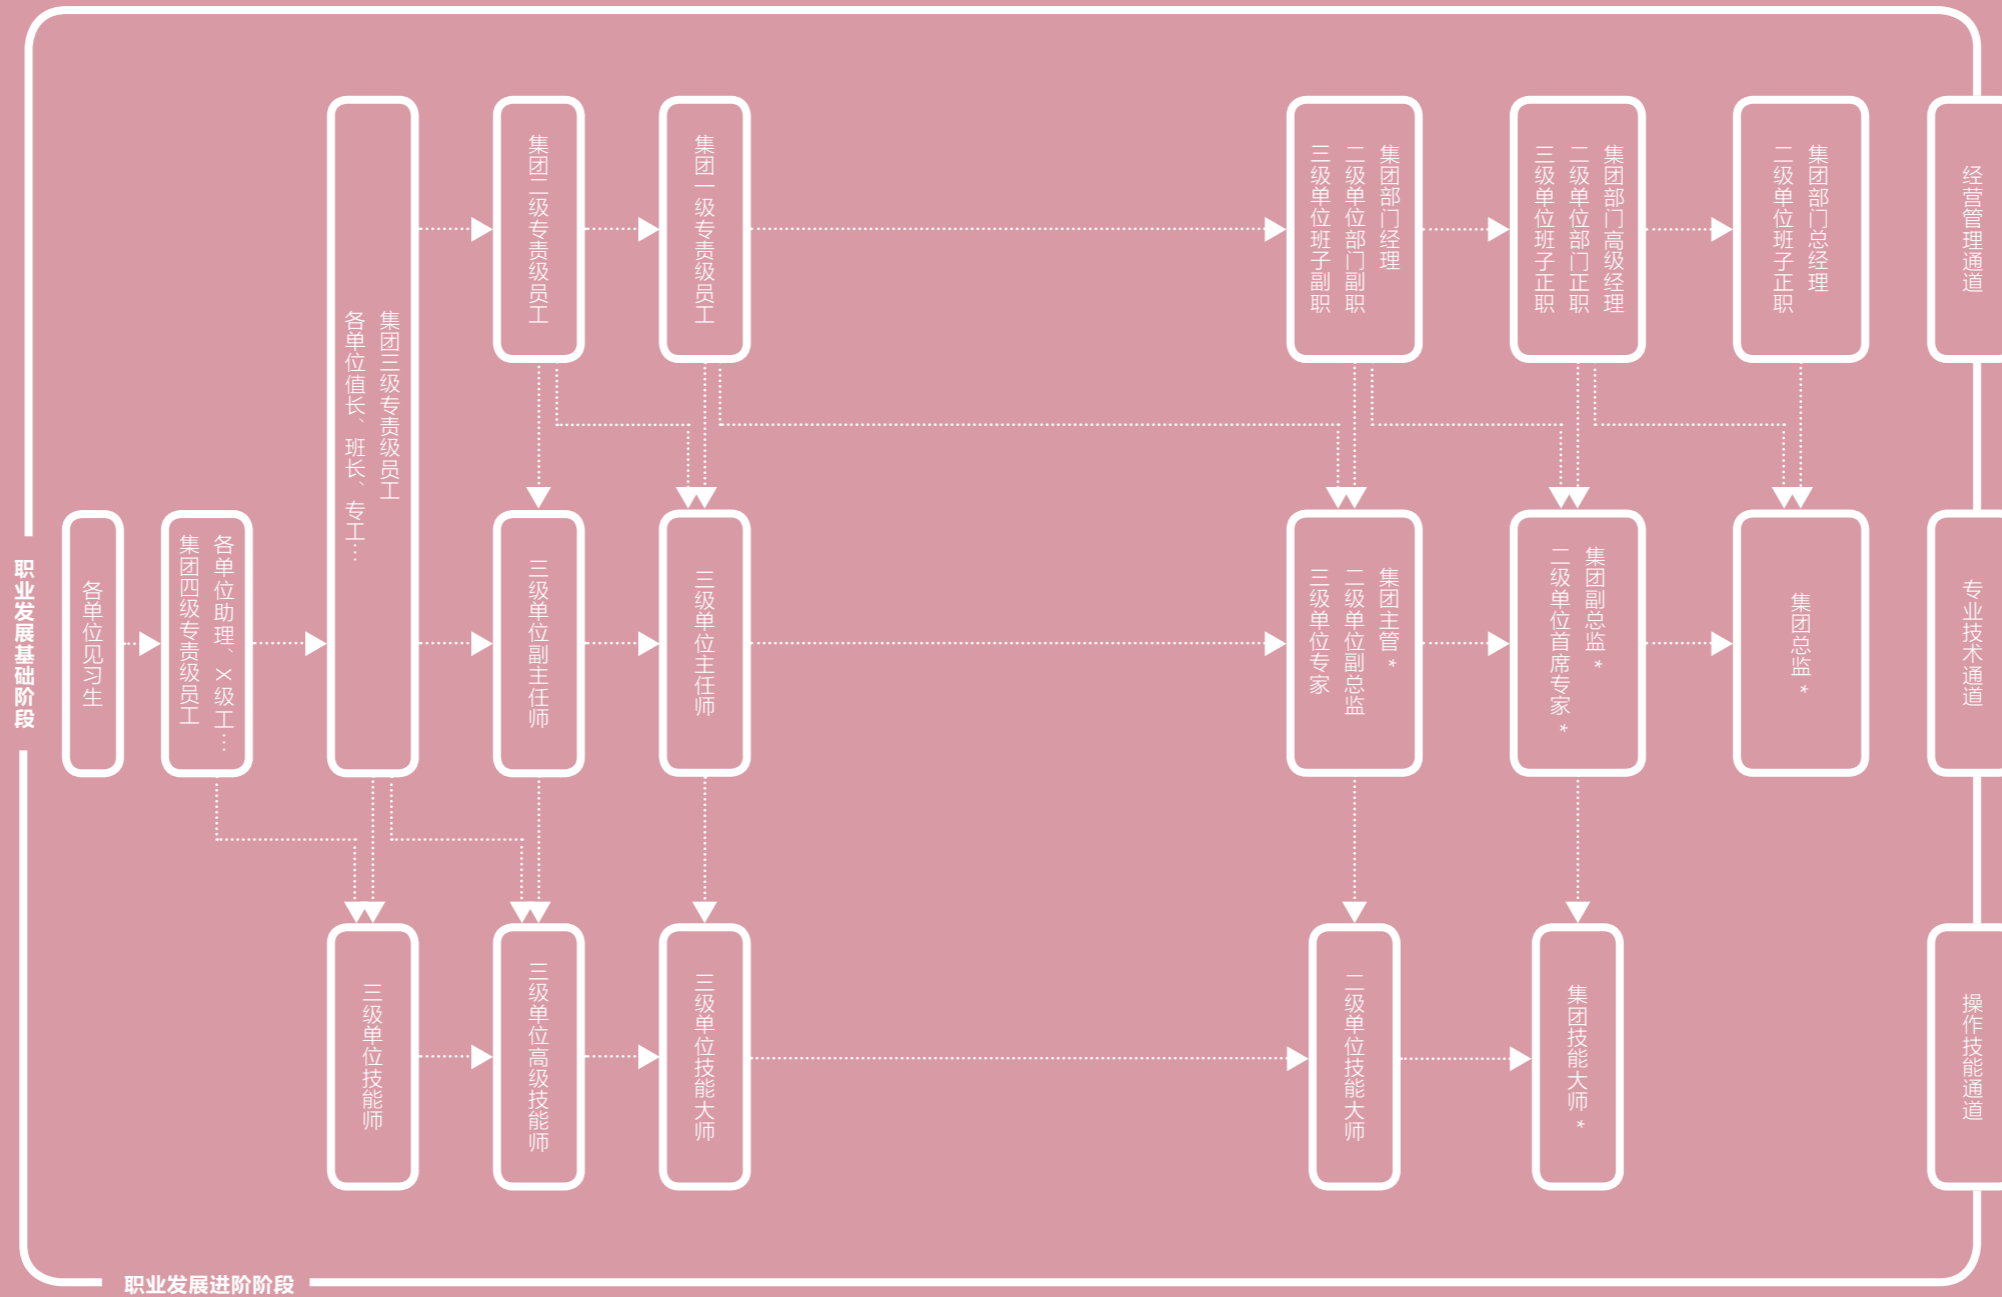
职业发展基础阶段

各单位见习生

各单位助理、X级工…
集团四级专责级员工

集团三级专责级员工
各单位值长、班长、专工…

集团二级专责级员工

集团一级专责级员工

集团部门经理
二级单位部门副职
三级单位班子副职

集团部门高级经理
二级单位部门正职
三级单位班子正职

集团部门总经理
二级单位班子正职

经营管理通道

三级单位副主任师

三级单位主任师

集团主管*
二级单位副总监
三级单位专家

集团副总监*
二级单位首席专家*

集团总监*

专业技术通道

三级单位技能师

三级单位高级技能师

三级单位技能大师

二级单位技能大师

集团技能大师*

操作技能通道

职业发展进阶阶段